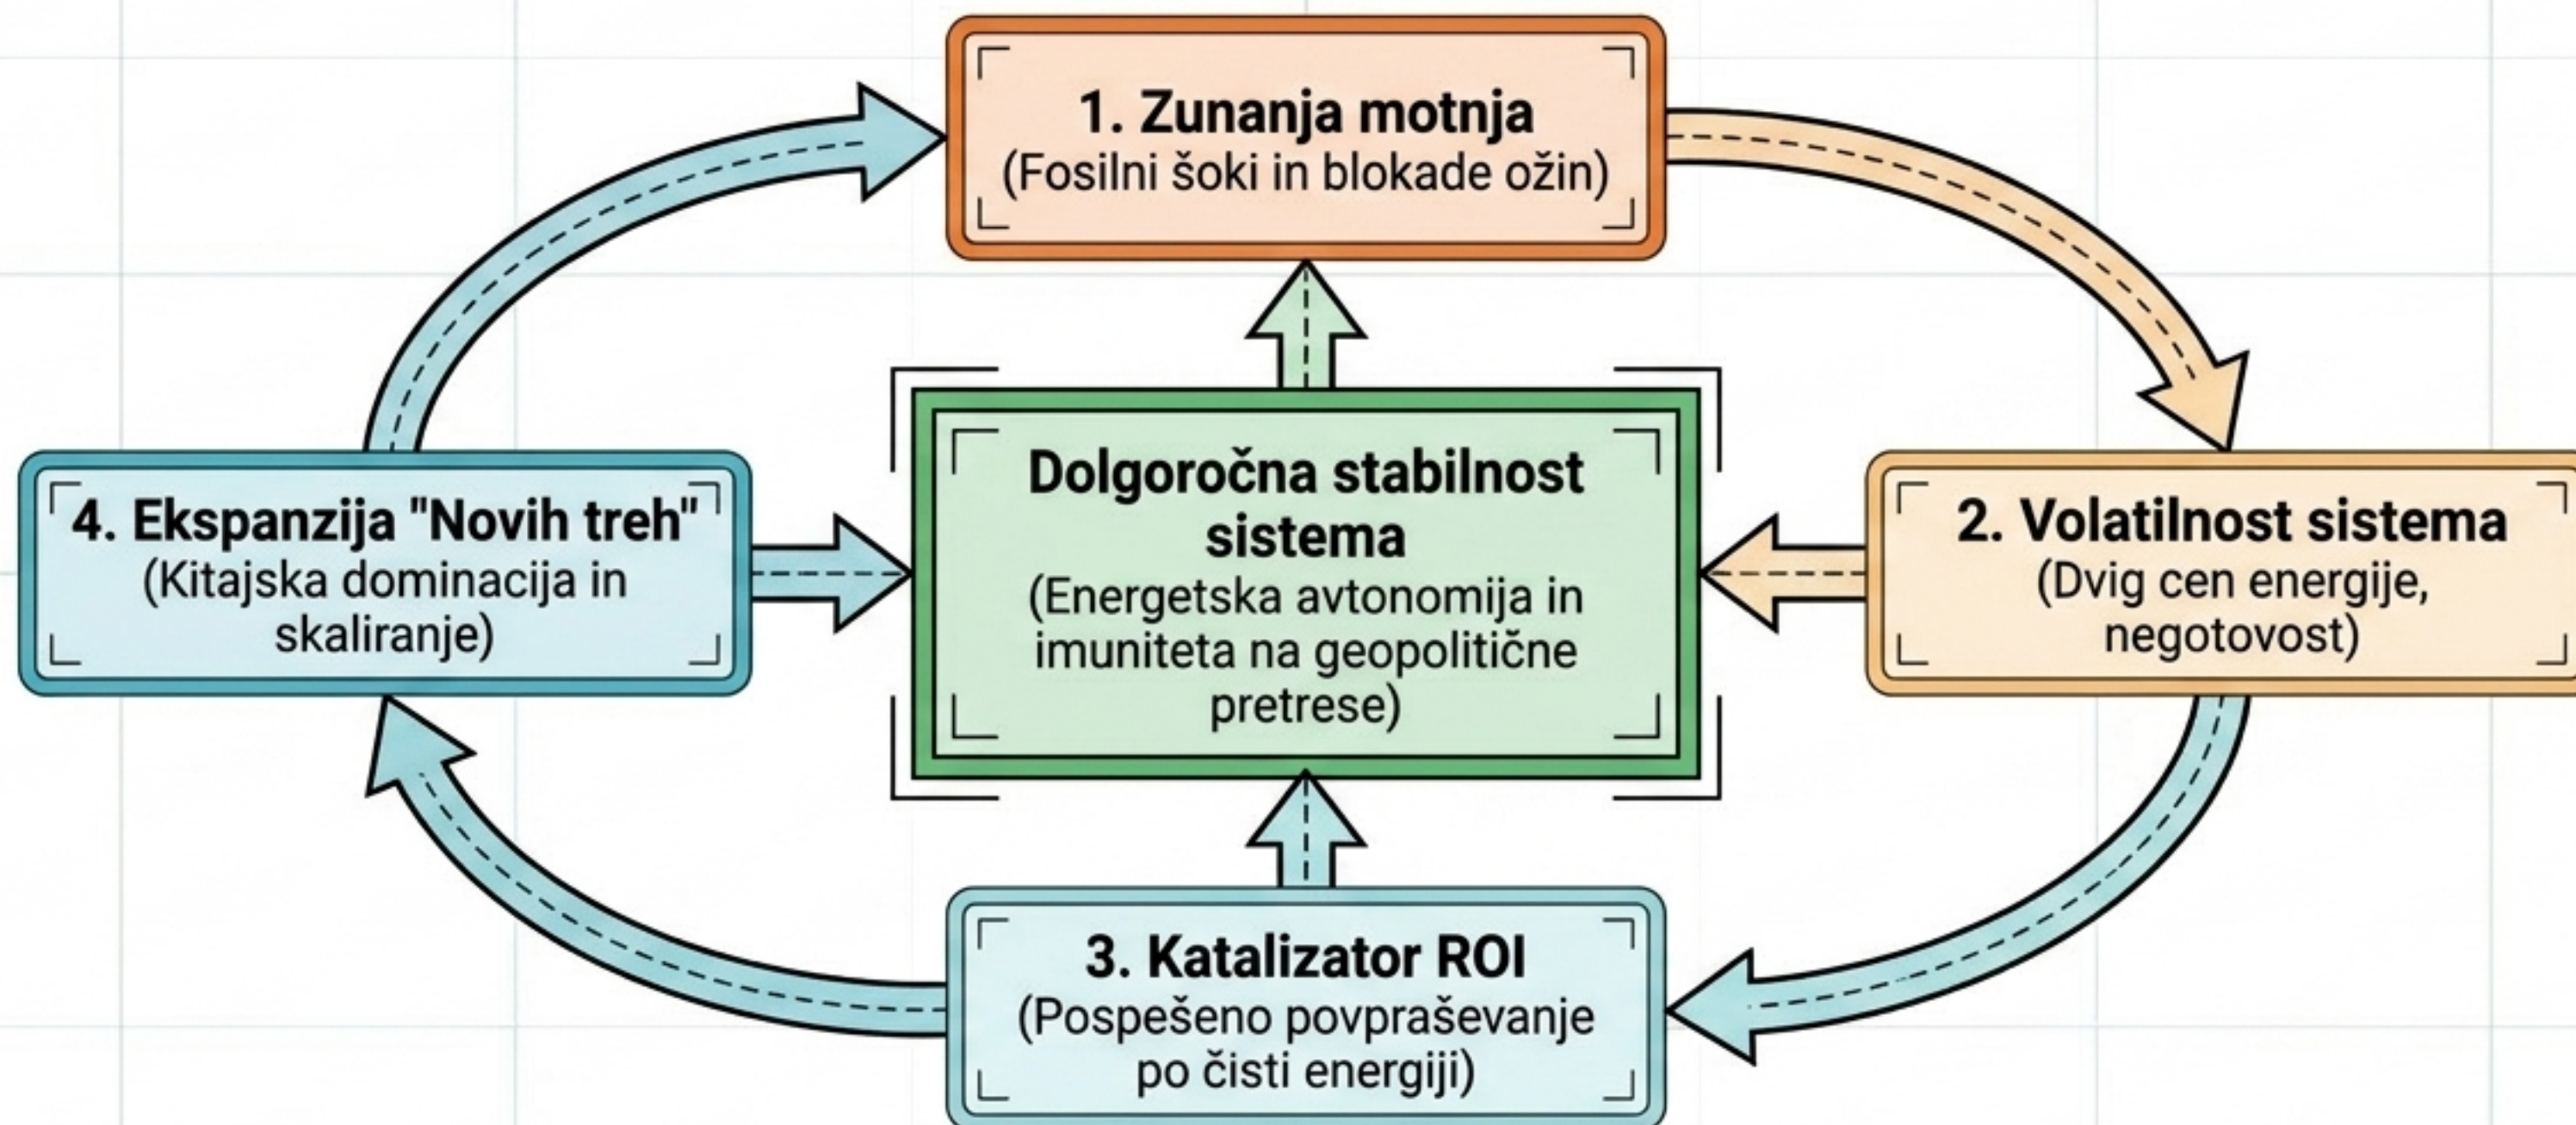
1. Zunanja motnja
(Fosilni šoki in blokade ožin)

4. Ekspanzija "Novih treh"
(Kitajska dominacija in skaliranje)

Dolgoročna stabilnost sistema
(Energetska avtonomija in imuniteta na geopolitične pretrese)

2. Volatilnost sistema
(Dvig cen energije, negotovost)

3. Katalizator ROI
(Pospešeno povpraševanje po čisti energiji)